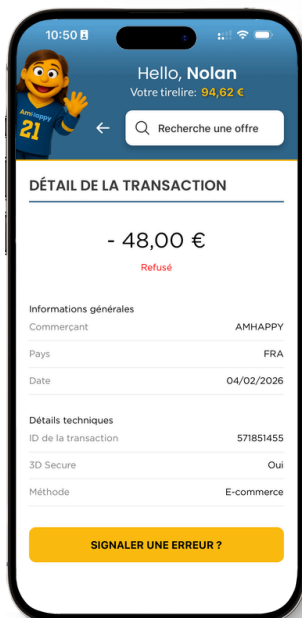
10:50

Amhappy
21

Hello, Nolan
Votre tirelire: 94,62 €

Recherche une offre

DÉTAIL DE LA TRANSACTION

- 48,00 €
Refusé

Informations générales

| | |
|---|---|
| Commerçant | AMHAPPY |
| Pays | FRA |
| Date | 04/02/2026 |

Détails techniques

| | |
|---|---|
| ID de la transaction | 571851455 |
| 3D Secure | Oui |
| Méthode | E-commerce |

SIGNALER UNE ERREUR ?